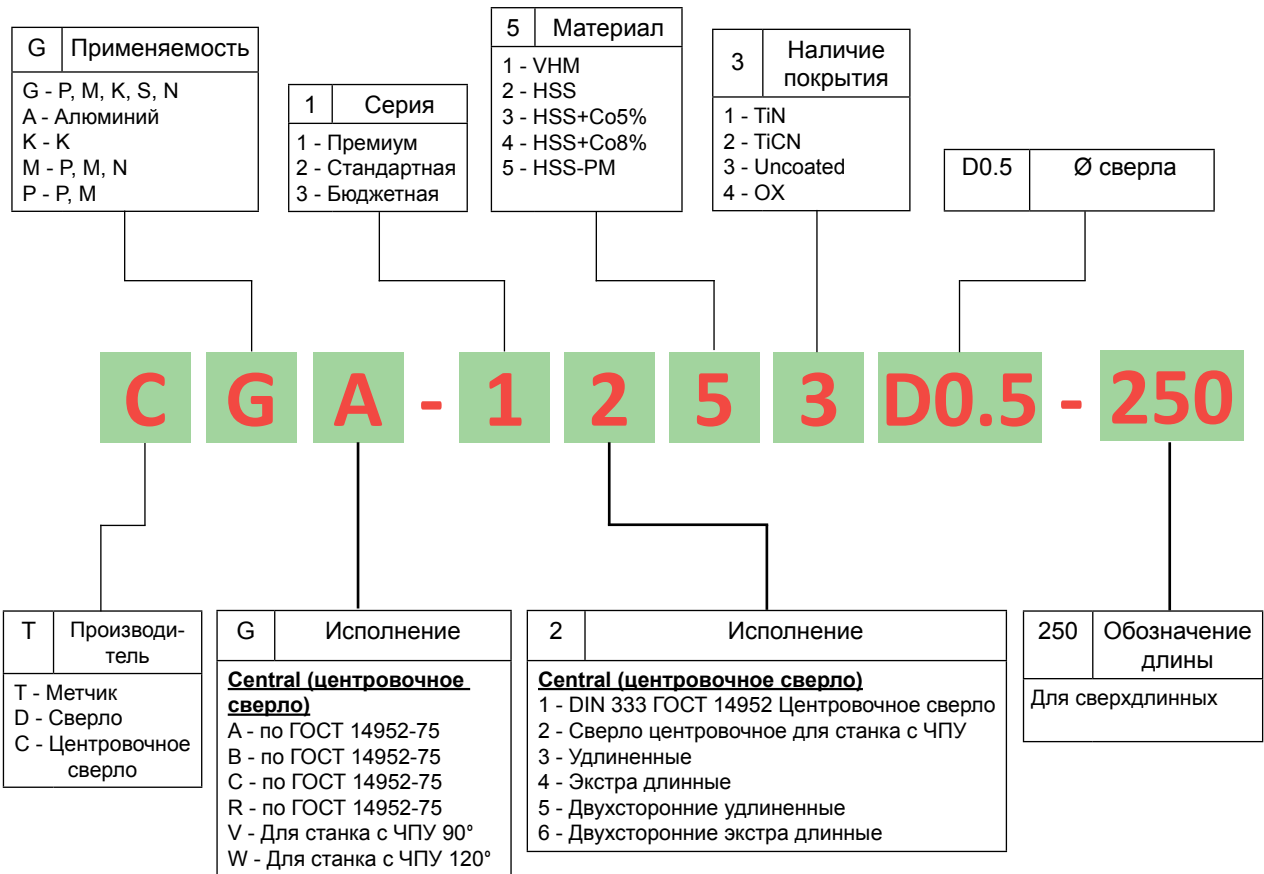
| G | Применяемость |
|---|---|

G - P, M, K, S, N
A - Алюминий
K - K
M - P, M, N
P - P, M

| 1 | Серия |
|---|---|

1 - Премиум
2 - Стандартная
3 - Бюджетная

| 5 | Материал |
|---|---|

1 - VHM
2 - HSS
3 - HSS+Co5%
4 - HSS+Co8%
5 - HSS-PM

| 3 | Наличие покрытия |
|---|---|

1 - TiN
2 - TiCN
3 - Uncoated
4 - OX

| D0.5 | Ø сверла |
|---|---|

C G A - 1 2 5 3 D0.5 - 250

| T | Производитель |
|---|---|

T - Метчик
D - Сверло
C - Центровочное сверло

| G | Исполнение |
|---|---|

Central (центровочное сверло)
A - по ГОСТ 14952-75
B - по ГОСТ 14952-75
C - по ГОСТ 14952-75
R - по ГОСТ 14952-75
V - Для станка с ЧПУ 90°
W - Для станка с ЧПУ 120°

| 2 | Исполнение |
|---|---|

Central (центровочное сверло)
1 - DIN 333 ГОСТ 14952 Центровочное сверло
2 - Сверло центровочное для станка с ЧПУ
3 - Удлиненные
4 - Экстра длинные
5 - Двухсторонние удлиненные
6 - Двухсторонние экстра длинные

| 250 | Обозначение длины |
|---|---|

Для сверхдлинных